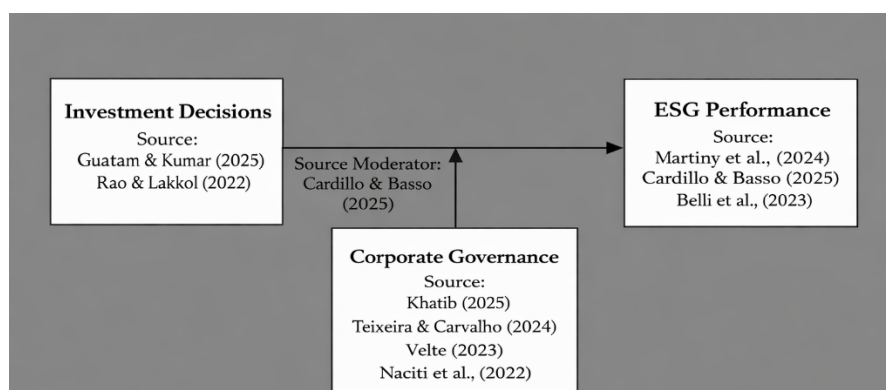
Investment Decisions
Source:
Guatam & Kumar (2025)
Rao & Lakkol (2022)

Source Moderator:
Cardillo & Basso
(2025)

ESG Performance
Source:
Martiny et al., (2024)
Cardillo & Basso (2025)
Belli et al., (2023)

Corporate Governance
Source:
Khatib (2025)
Teixeira & Carvalho (2024)
Velte (2023)
Naciti et al., (2022)